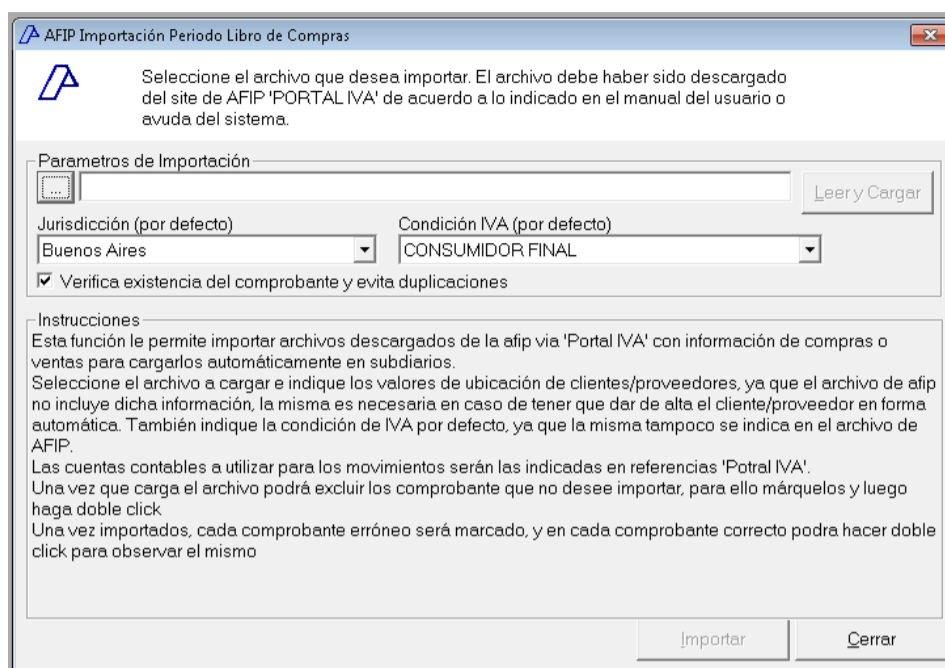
AFIP Importación Periodo Libro de Compras

Seleccione el archivo que desea importar. El archivo debe haber sido descargado del site de AFIP 'PORTAL IVA' de acuerdo a lo indicado en el manual del usuario o avuda del sistema.

Parametros de Importación

...

Leer y Cargar

Jurisdicción (por defecto)

Buenos Aires

Condición IVA (por defecto)

CONSUMIDOR FINAL

☑ Verifica existencia del comprobante y evita duplicaciones

Instrucciones

Esta función le permite importar archivos descargados de la afip via 'Portal IVA' con información de compras o ventas para cargarlos automáticamente en subdiarios.
Seleccione el archivo a cargar e indique los valores de ubicación de clientes/proveedores, ya que el archivo de afip no incluye dicha información, la misma es necesaria en caso de tener que dar de alta el cliente/proveedor en forma automática. También indique la condición de IVA por defecto, ya que la misma tampoco se indica en el archivo de AFIP.
Las cuentas contables a utilizar para los movimientos serán las indicadas en referencias 'Potral IVA'.
Una vez que carga el archivo podrá excluir los comprobante que no desee importar, para ello márquelos y luego haga doble click
Una vez importados, cada comprobante erróneo será marcado, y en cada comprobante correcto podra hacer doble click para observar el mismo

Importar

Cerrar